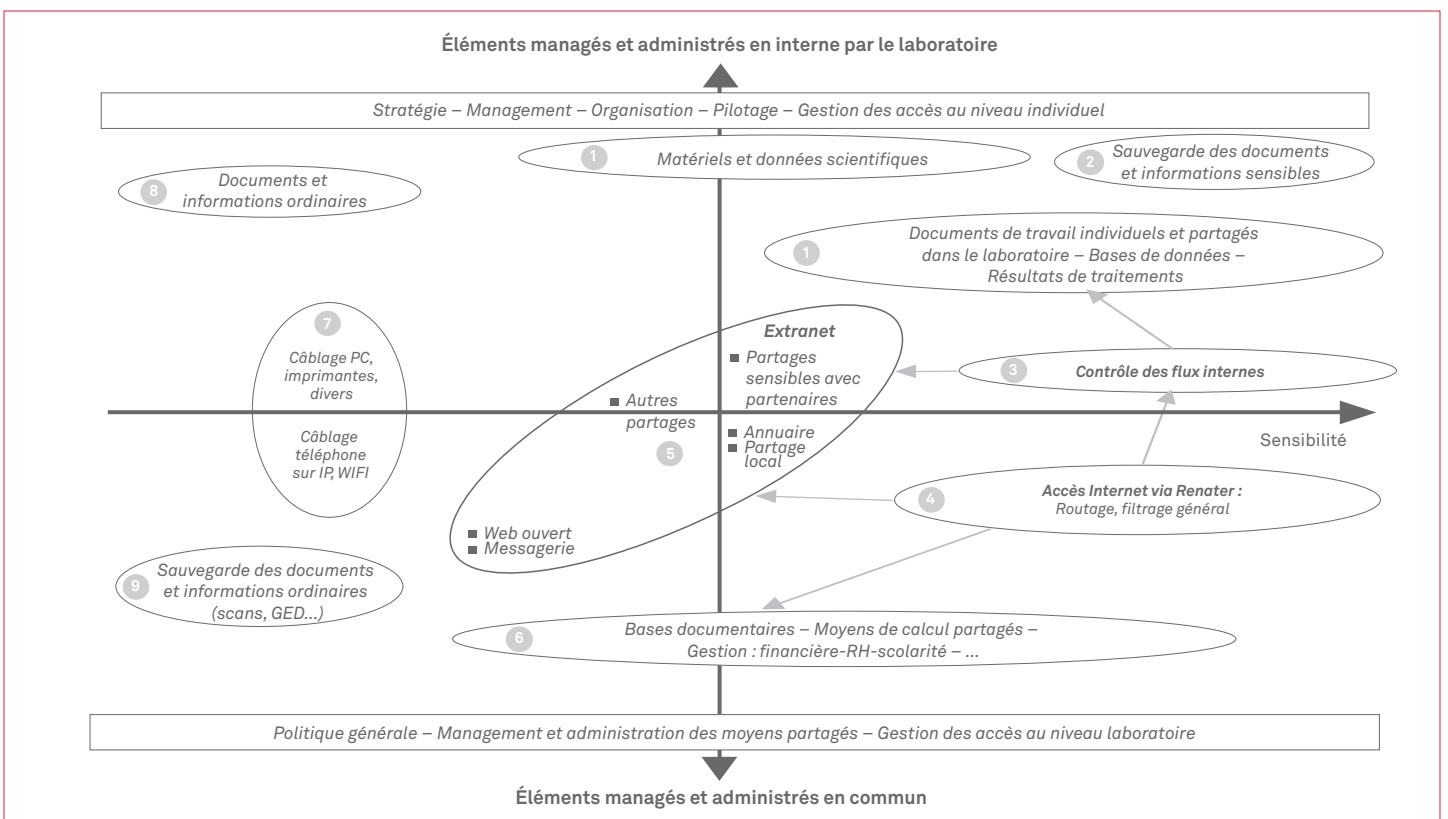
Éléments managés et administrés en interne par le laboratoire

Stratégie – Management – Organisation – Pilotage – Gestion des accès au niveau individuel

1 Matériels et données scientifiques

2 Sauvegarde des documents et informations sensibles

8 Documents et informations ordinaires

1 Documents de travail individuels et partagés dans le laboratoire – Bases de données – Résultats de traitements

7 Câblage PC, imprimantes, divers

Câblage téléphone sur IP, WIFI

Extranet

Partages sensibles avec partenaires

Autres partages

5

Annuaire

Partage local

Web ouvert

Messagerie

3 Contrôle des flux internes

Sensibilité

4 Accès Internet via Renater : Routage, filtrage général

9 Sauvegarde des documents et informations ordinaires (scans, GED...)

6 Bases documentaires – Moyens de calcul partagés – Gestion : financière-RH-scolarité – ...

Politique générale – Management et administration des moyens partagés – Gestion des accès au niveau laboratoire

Éléments managés et administrés en commun